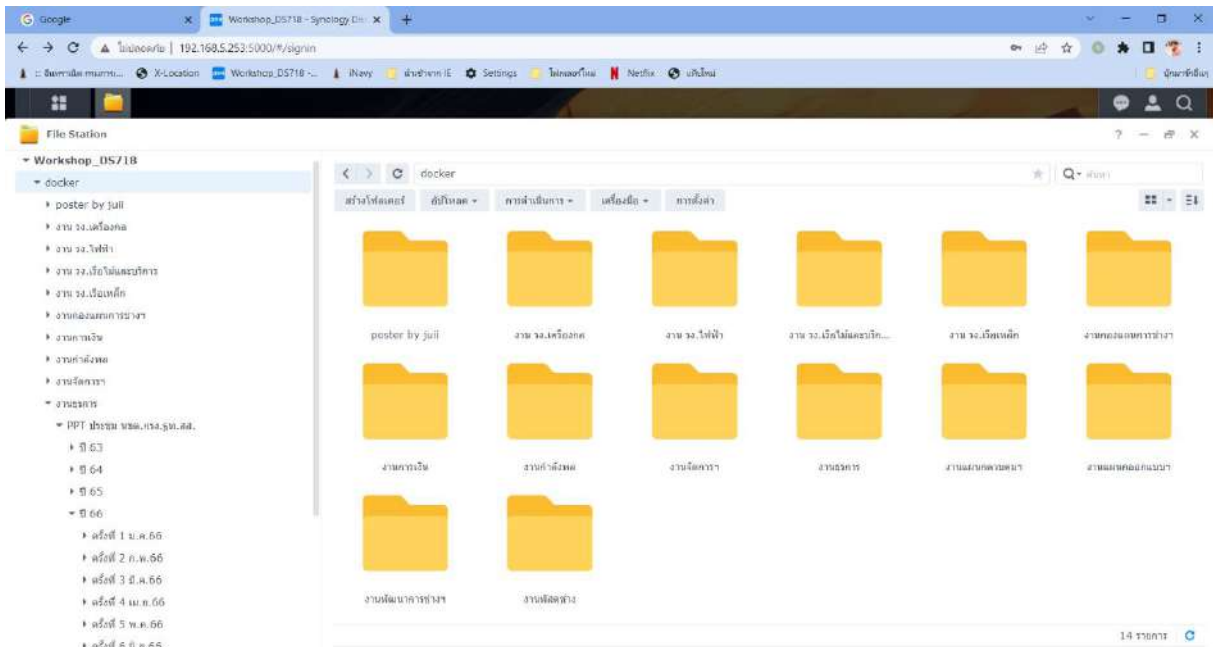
Google
Workshop_DS718 - Synology DS
ไม่ปลอดภัย | 192.168.5.253:5000/#/signin
File Station
Workshop_DS718
docker
poster by juli
งาน วจ.เครื่องกล
งาน วจ.ไฟฟ้า
งาน วจ.เรือไม้และบริการ
งาน วจ.เรือเหล็ก
งานกองแผนการช่าง
งานการเงิน
งานคำสั่ง
งานจัดการ
งานธุรการ
PPT ประชุม
ปี 63
ปี 64
ปี 65
ปี 66
ครั้งที่ 1 ม.ค.66
ครั้งที่ 2 ก.พ.66
ครั้งที่ 3 มี.ค.66
ครั้งที่ 4 เม.ย.66
ครั้งที่ 5 พ.ค.66
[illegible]
docker
สร้างโฟลเดอร์
อัปโหลด
การดำเนินการ
เครื่องมือ
การตั้งค่า
poster by juli
งาน วจ.เครื่องกล
งาน วจ.ไฟฟ้า
งาน วจ.เรือไม้และบริก...
งาน วจ.เรือเหล็ก
งานกองแผนการช่าง
งานการเงิน
งานคำสั่ง
งานจัดการ
งานธุรการ
งานแผนงาน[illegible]
งานแผน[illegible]
งานพัฒนาการช่าง
งานพัสดุ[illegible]
14 รายการ